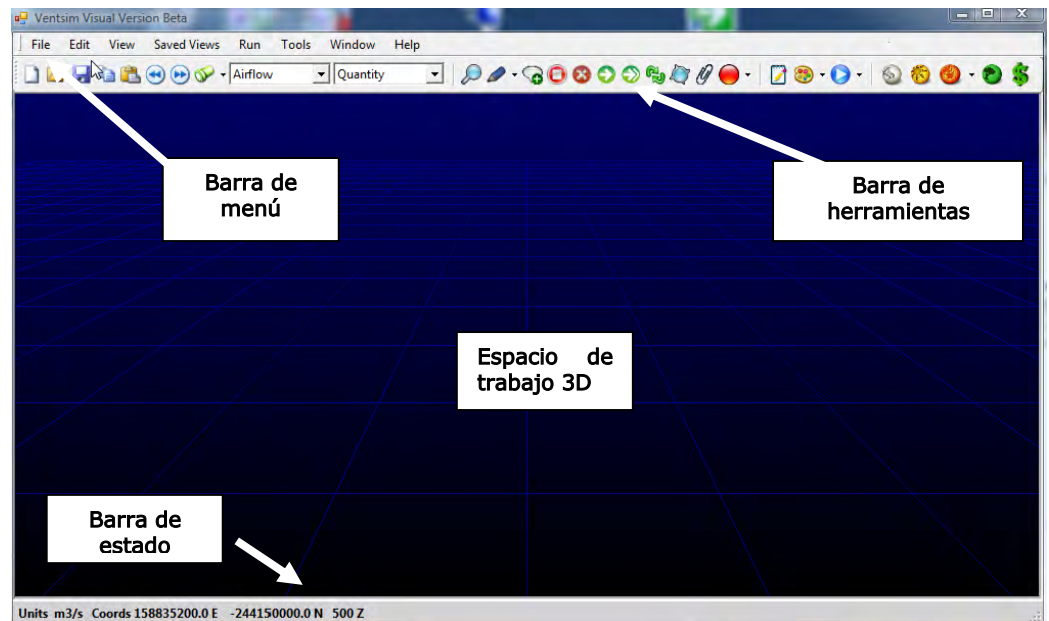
Ventsim Visual Version Beta

File Edit View Saved Views Run Tools Window Help

Airflow
Quantity

Barra de menú

Barra de herramientas

Espacio de trabajo 3D

Barra de estado

Units m3/s Coords 158835200.0 E -244150000.0 N 500 Z